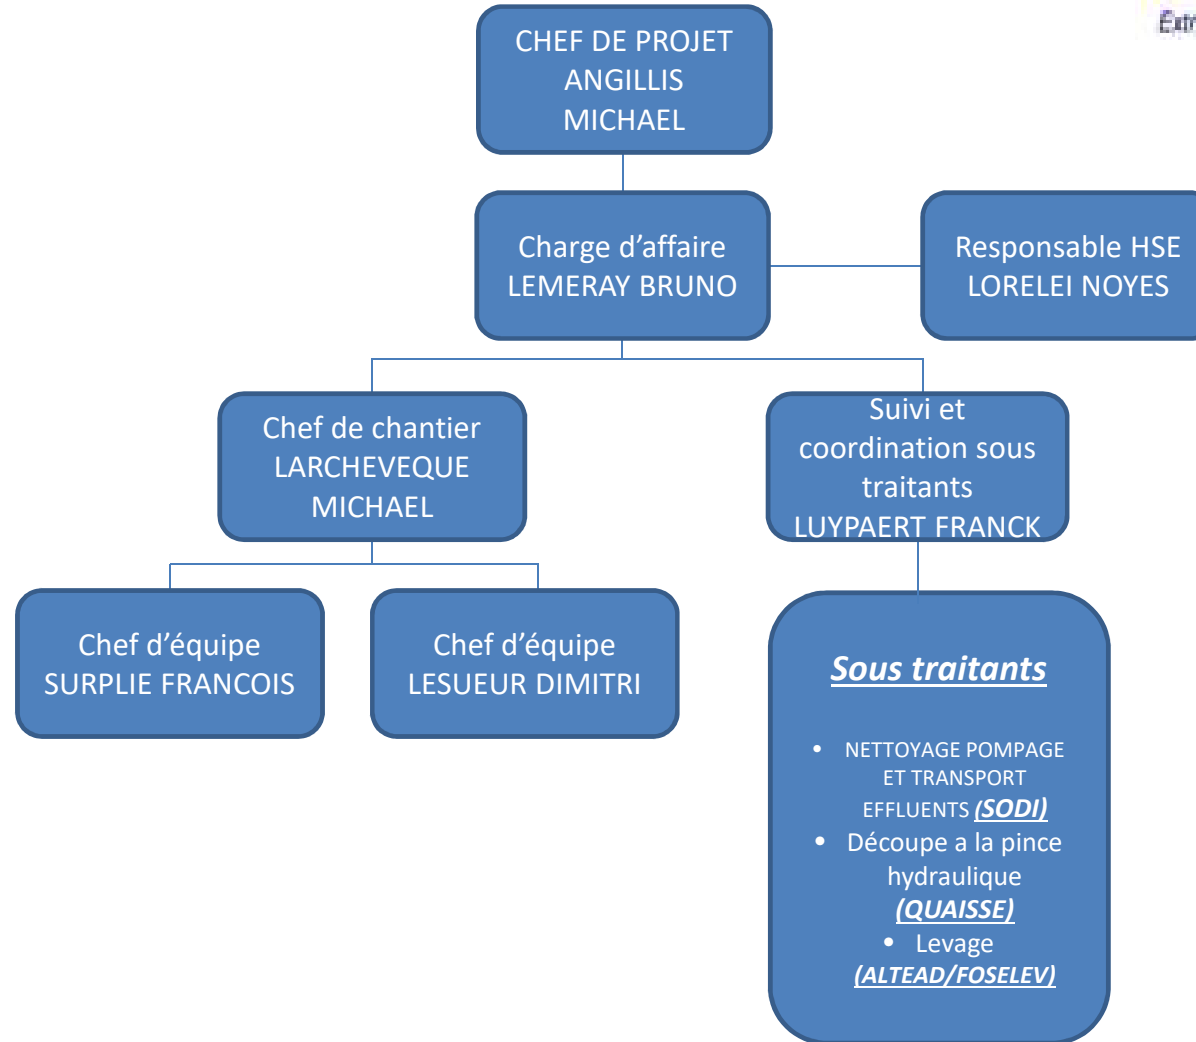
Extr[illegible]

CHEF DE PROJET
ANGILLIS
MICHAEL

Charge d'affaire
LEMERAY BRUNO

Responsable HSE
LORELEI NOYES

Chef de chantier
LARCHEVEQUE
MICHAEL

Suivi et coordination sous traitants
LUYPAERT FRANCK

Chef d'équipe
SURPLIE FRANCOIS

Chef d'équipe
LESUEUR DIMITRI

Sous traitants

• NETTOYAGE POMPAGE ET TRANSPORT EFFLUENTS (SODI)
• Découpe a la pince hydraulique (QUAISSE)
• Levage (ALTEAD/FOSELEV)